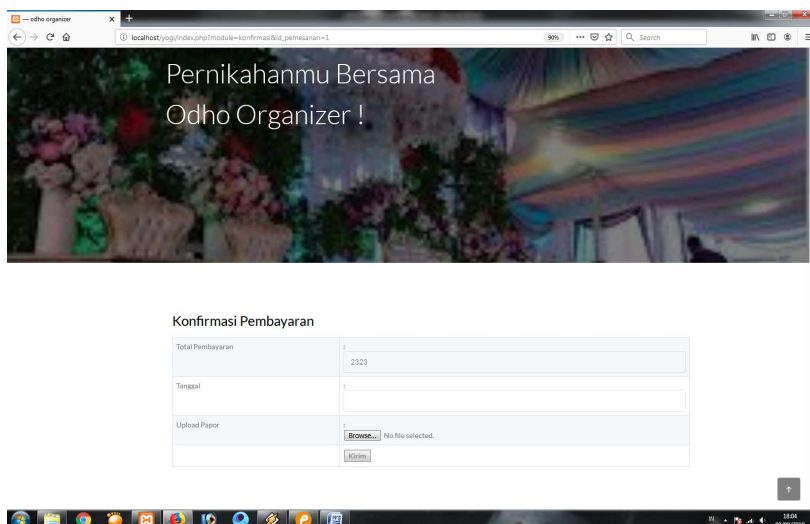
— odho organizer
localhost/yogi/index.php?module=konfirmasi&id_pemesanan=1
90%
Search

Pernikahanmu Bersama Odho Organizer !

Konfirmasi Pembayaran

| Total Pembayaran | : 2323 |
|---|---|
| Tanggal | : |
| Upload Papor | : Browse... No file selected. |
| | Kirim |

18:04